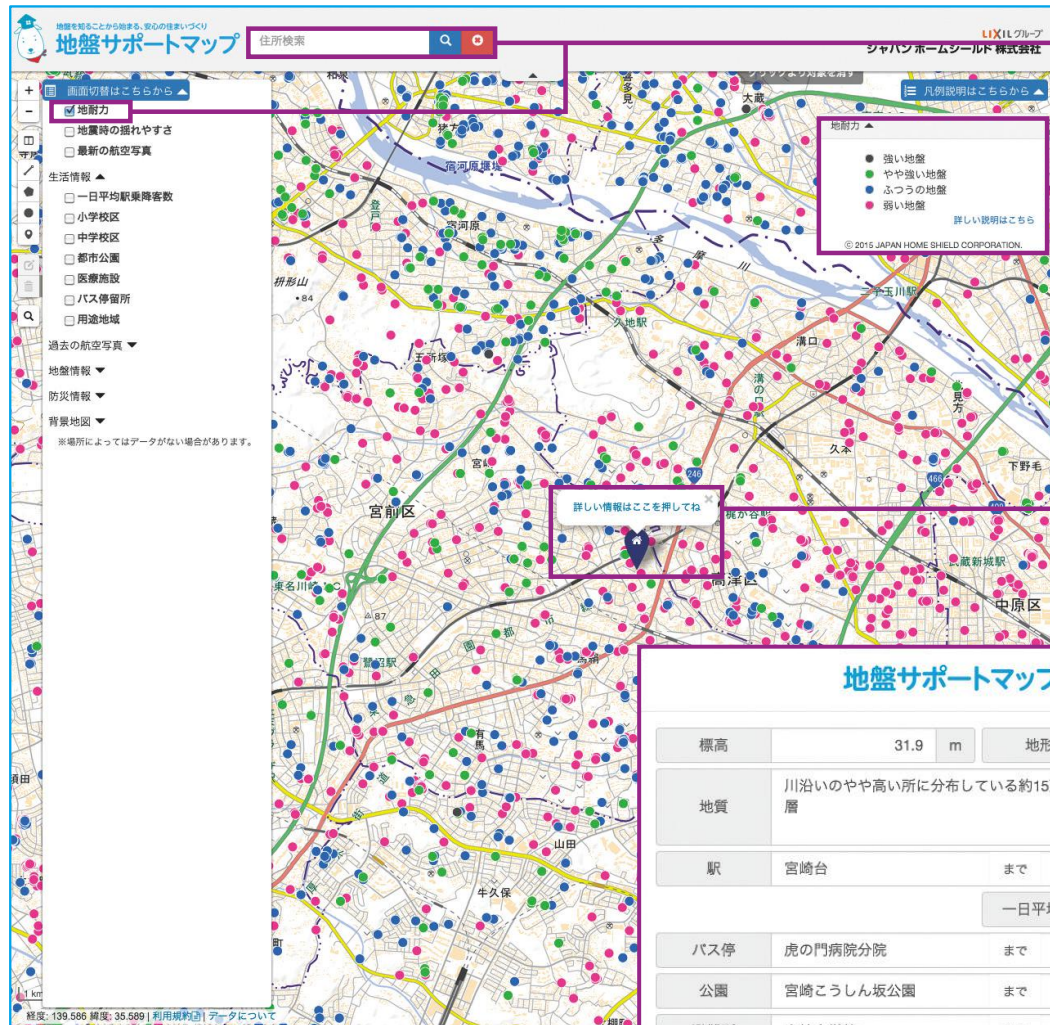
地盤を知ることから始まる、安心の住まいづくり
地盤サポートマップ
住所検索
LIXILグループ
ジャパンホームシールド株式会社
凡例説明はこちらから
画面切替はこちらから
地耐力
地震時の揺れやすさ
最新の航空写真
生活情報
一日平均駅乗降客数
小学校区
中学校区
都市公園
医療施設
バス停留所
用途地域
過去の航空写真
地盤情報
防災情報
背景地図
※場所によってはデータがない場合があります。

地耐力
強い地盤
やや強い地盤
ふつうの地盤
弱い地盤
詳しい説明はこちら
© 2015 JAPAN HOME SHIELD CORPORATION.

大蔵
宿河原堰堤
宿河原
枡形山
二子玉川駅
久地駅
溝口
久本
宮前区
高津区
武蔵新城駅
中原区
下野毛
鷺沼駅
山田
牛久保
246

詳しい情報はここを押してね

地盤サポートマップ
| 標高 | 31.9 | m | 地形 |
|---|---|---|---|
| 地質 | 川沿いのやや高い所に分布している約15 層 | | |
| 駅 | 宮崎台 | まで | |
| | | | 一日平 |
| バス停 | 虎の門病院分院 | まで | |
| 公園 | 宮崎こうしん坂公園 | まで | |

経度: 139.586 緯度: 35.589 | 利用規約 | データについて
1 km